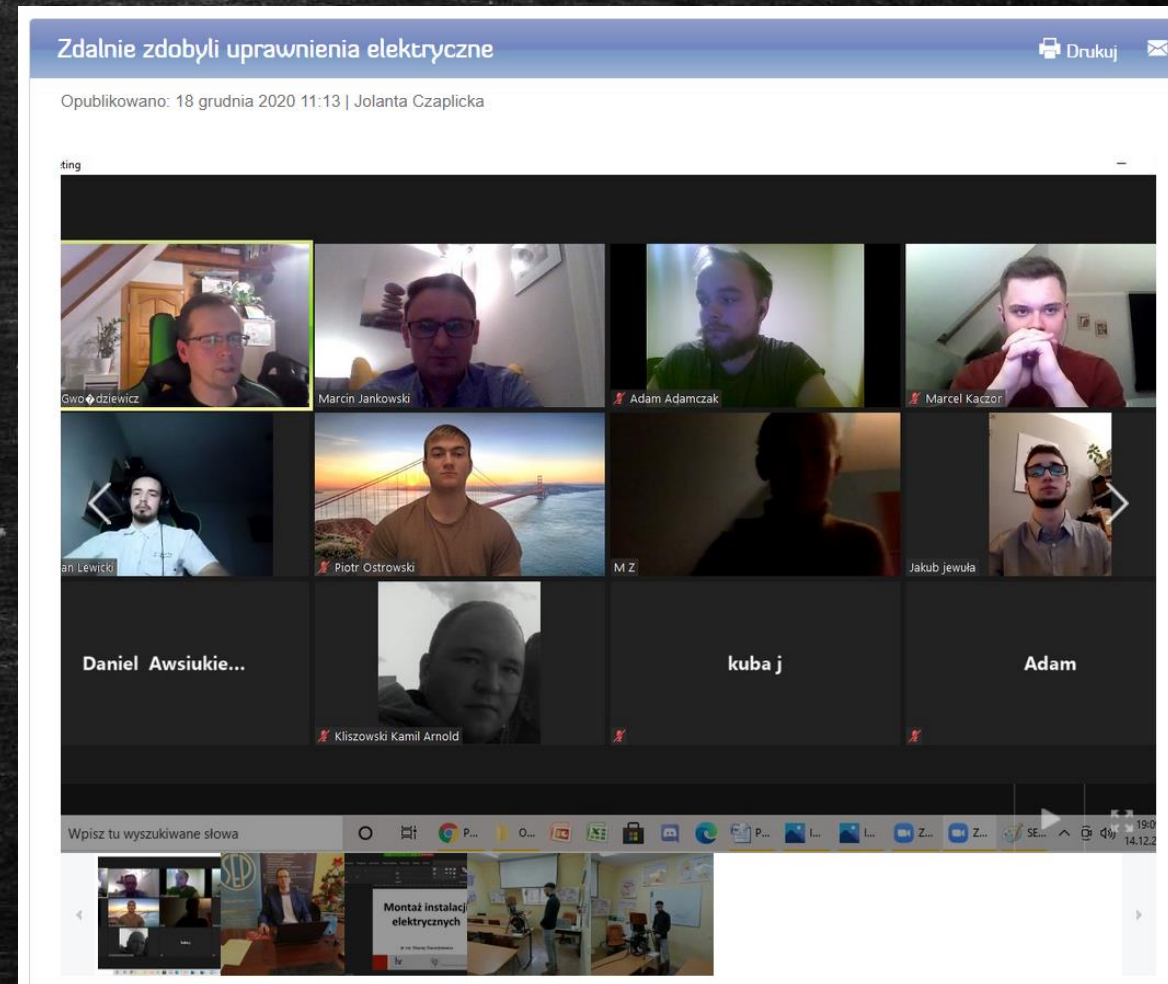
Zdalnie zdobyli uprawnienia elektryczne

Drukuj

Opublikowano: 18 grudnia 2020 11:13 | Jolanta Czaplicka

ting

Gwo�dziewicz

Marcin Jankowski

Adam Adamczak

Marcel Kaczor

an Lewicki

Piotr Ostrowski

M Z

Jakub jewuła

Daniel Awsiukie...

Kliszowski Kamil Arnold

kuba j

Adam

Wpisz tu wyszukiwane słowa

P...

O...

P...

I...

I...

Z...

Z...

SE...

19:0

14.12.2

Montaż instalacji elektrycznych